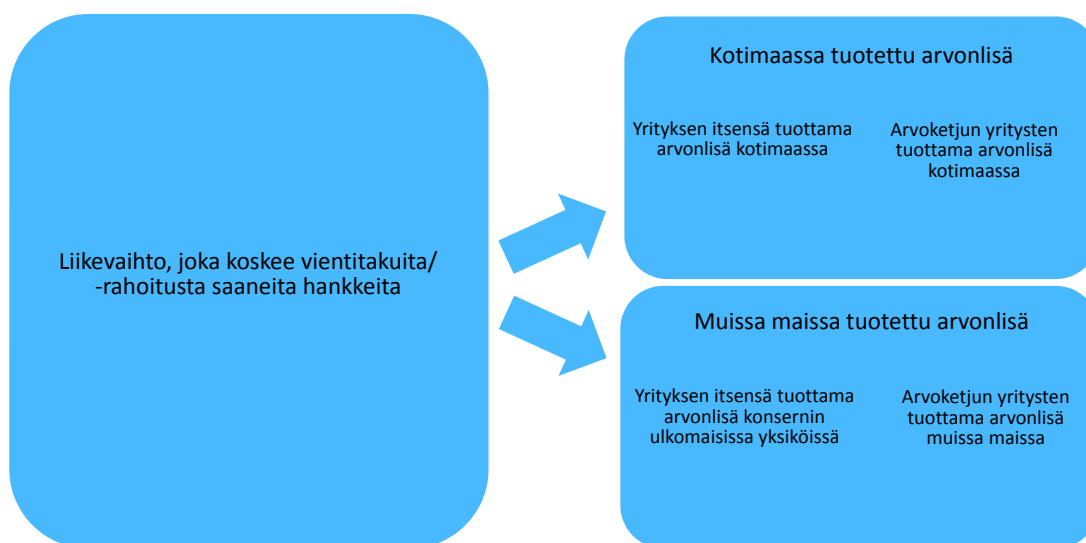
Liikevaihto, joka koskee vientitakuita/ -rahoitusta saaneita hankkeita

Kotimaassa tuotettu arvonlisä

Yrityksen itsensä tuottama arvonlisä kotimaassa

Arvoketjun yritysten tuottama arvonlisä kotimaassa

Muissa maissa tuotettu arvonlisä

Yrityksen itsensä tuottama arvonlisä konsernin ulkomaisissa yksiköissä

Arvoketjun yritysten tuottama arvonlisä muissa maissa